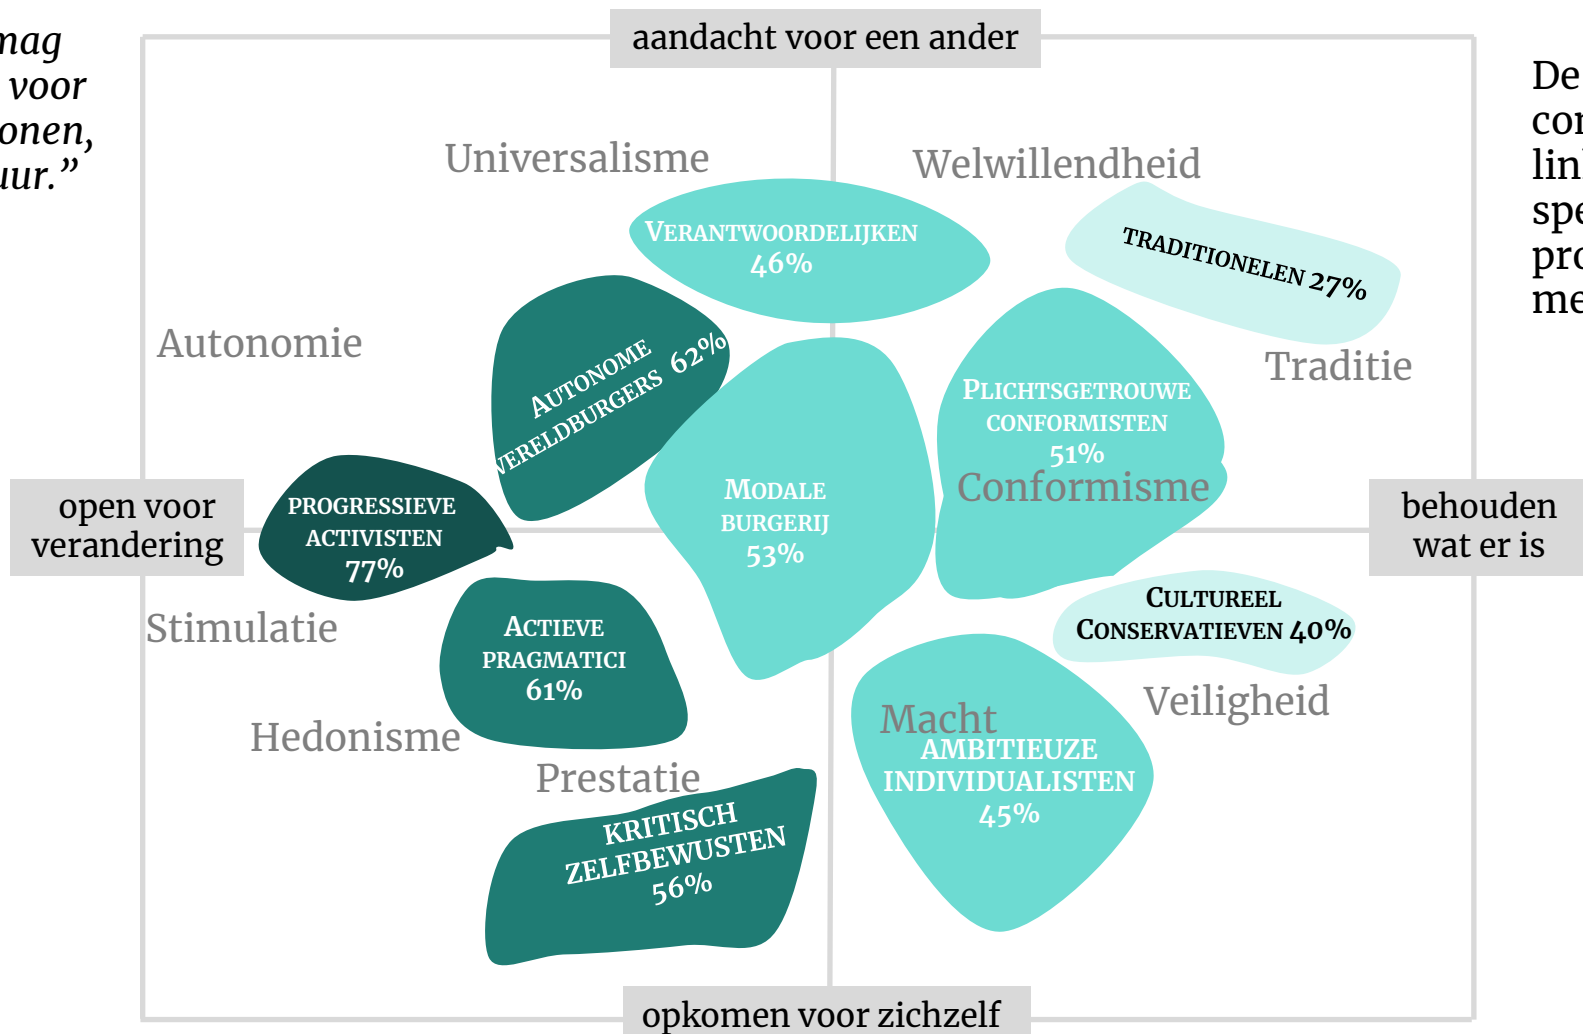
nag
voor
onen,
uur."

aandacht voor een ander

Universalisme

Welwillendheid

VERANTWOORDELIJKEN 46%

TRADITIONELEN 27%

Autonomie

AUTONOME WERELDBURGERS 62%

Traditie

PLICHTSGETROUWE CONFORMISTEN 51%

Conformisme

MODALE BURGERIJ 53%

PROGRESSIEVE ACTIVISTEN 77%

open voor verandering

behouden wat er is

CULTUREEL CONSERVATIEVEN 40%

Stimulatie

ACTIEVE PRAGMATICI 61%

Veiligheid

Macht

AMBITIEUZE INDIVIDUALISTEN 45%

Hedonisme

Prestatie

KRITISCH ZELFBEWUSTEN 56%

opkomen voor zichzelf

De
co
lin
sp
pr
me